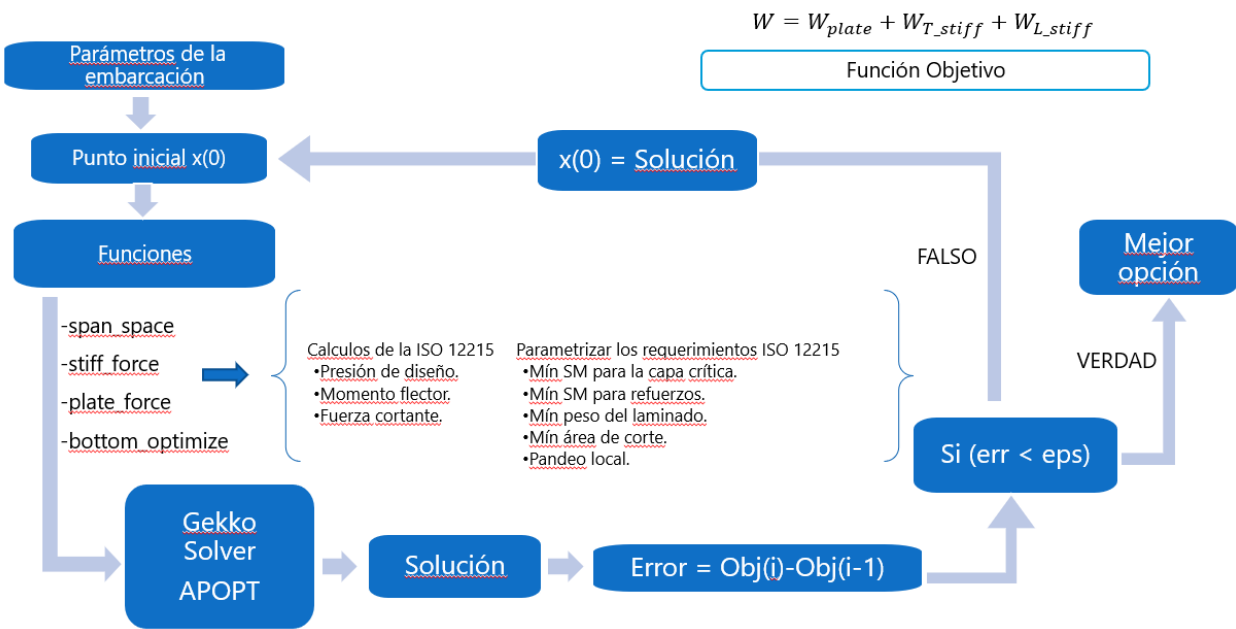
$W = W_{plate} + W_{T\_stiff} + W_{L\_stiff}$

Función Objetivo

Parámetros de la embarcación

Punto inicial x(0)

x(0) = Solución

Funciones

FALSO

Mejor opción

-span_space
-stiff_force
-plate_force
-bottom_optimize

Calculos de la ISO 12215
•Presión de diseño.
•Momento flector.
•Fuerza cortante.

Parametrizar los requerimientos ISO 12215
•Mín SM para la capa crítica.
•Mín SM para refuerzos.
•Mín peso del laminado.
•Mín área de corte.
•Pandeo local.

VERDAD

Si (err < eps)

Gekko Solver APOPT

Solución

Error = Obj(i)-Obj(i-1)